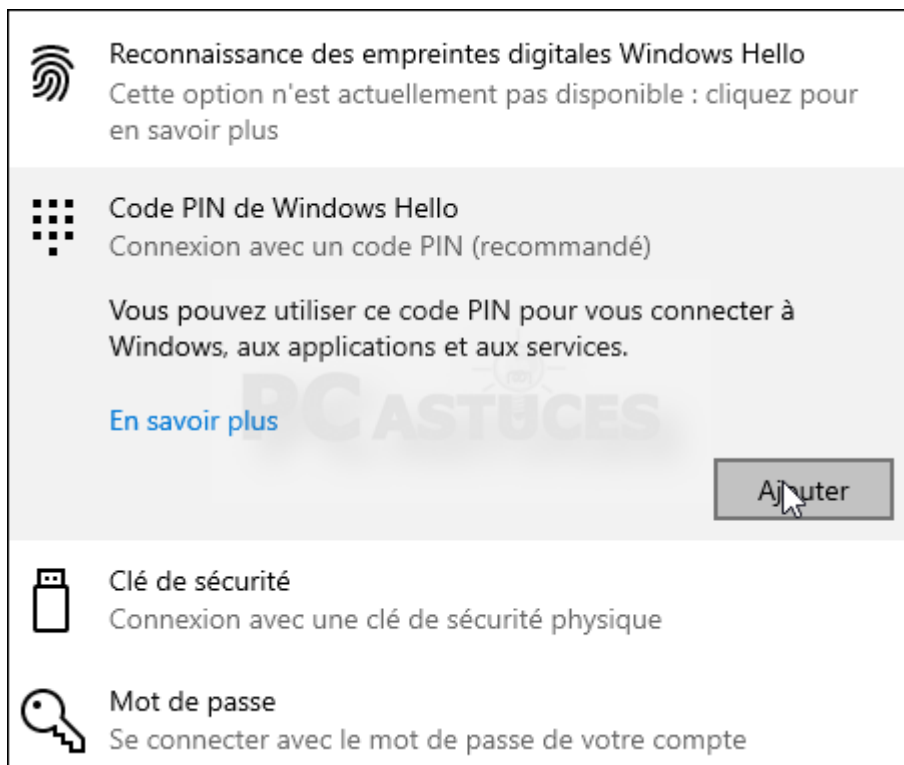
Reconnaissance des empreintes digitales Windows Hello
Cette option n'est actuellement pas disponible : cliquez pour en savoir plus

Code PIN de Windows Hello
Connexion avec un code PIN (recommandé)

Vous pouvez utiliser ce code PIN pour vous connecter à Windows, aux applications et aux services.

PC ASTUCES

En savoir plus

Ajouter

Clé de sécurité
Connexion avec une clé de sécurité physique

Mot de passe
Se connecter avec le mot de passe de votre compte